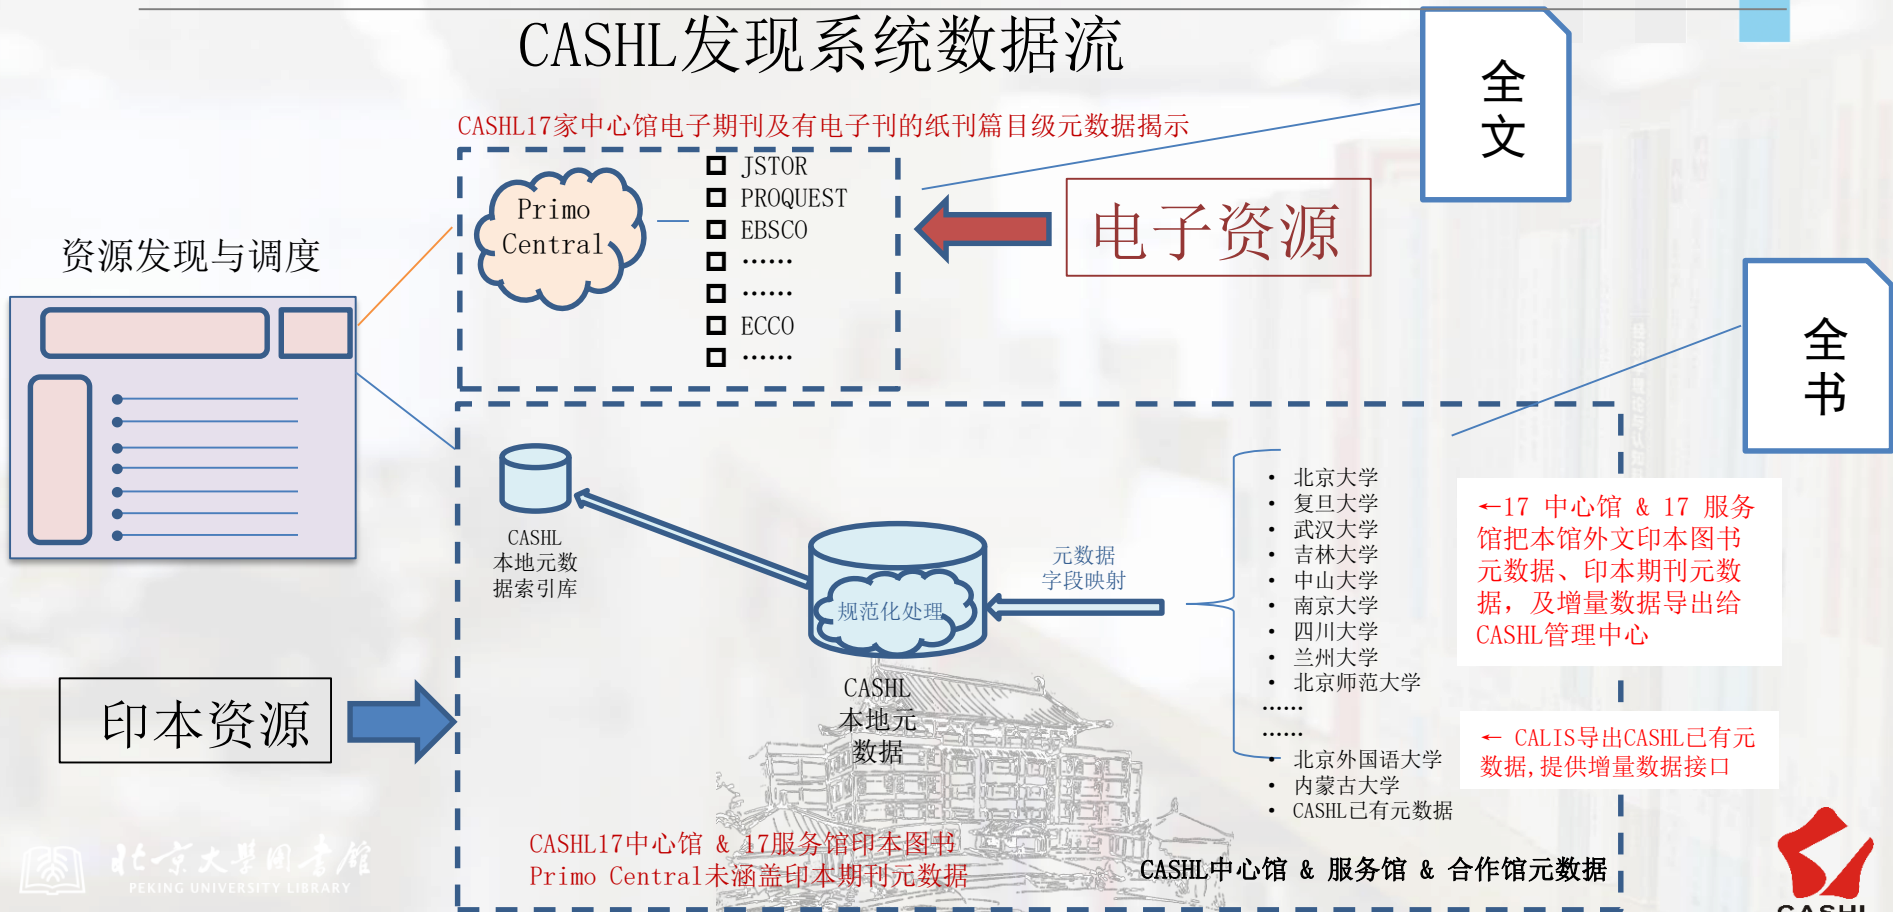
CASHL发现系统数据流

CASHL17家中心馆电子期刊及有电子刊的纸刊篇目级元数据揭示

全文

Primo Central

JSTOR
PROQUEST
EBSCO
……
……
ECCO
……

电子资源

资源发现与调度

全书

CASHL本地元数据索引库

元数据字段映射

规范化处理

CASHL本地元数据

北京大学
复旦大学
武汉大学
吉林大学
中山大学
南京大学
四川大学
兰州大学
北京师范大学
……
……
北京外国语大学
内蒙古大学
CASHL已有元数据

←17 中心馆 & 17 服务馆把本馆外文印本图书元数据、印本期刊元数据，及增量数据导出给CASHL管理中心

← CALIS导出CASHL已有元数据，提供增量数据接口

印本资源

CASHL17中心馆 & 17服务馆印本图书
Primo Central未涵盖印本期刊元数据

CASHL中心馆 & 服务馆 & 合作馆元数据

北京大学图书馆
PEKING UNIVERSITY LIBRARY

CASHL